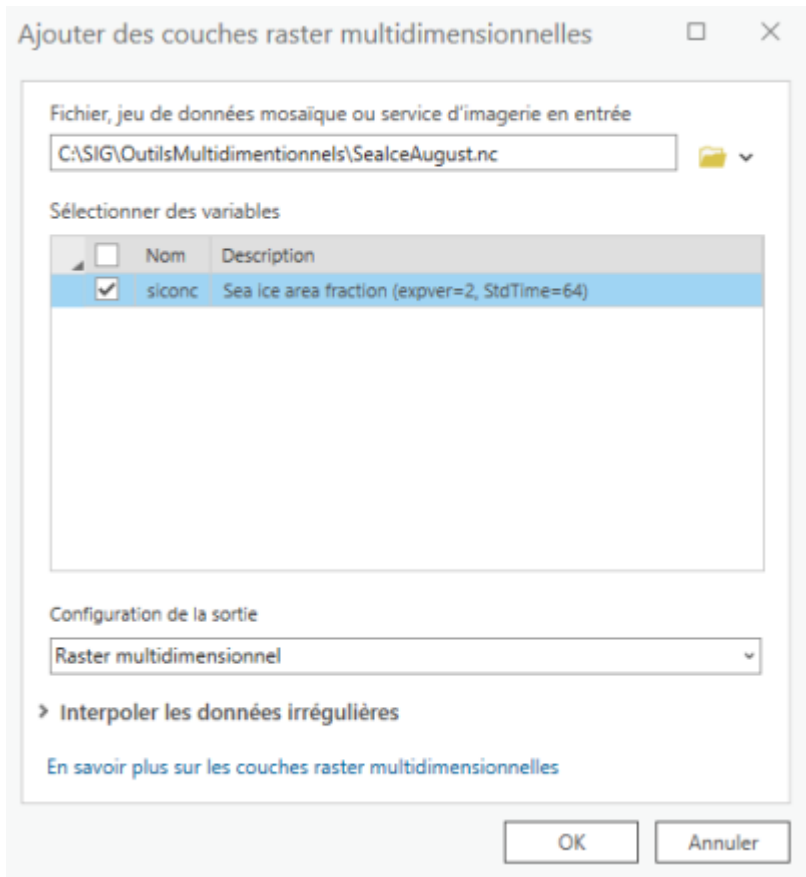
Ajouter des couches raster multidimensionnelles

Fichier, jeu de données mosaïque ou service d'imagerie en entrée

C:\SIG\OutilsMultidimentionnels\SeaIceAugust.nc

Sélectionner des variables

| | Nom | Description |
|---|---|---|
| ✔ | siconc | Sea ice area fraction (expver=2, StdTime=64) |

Configuration de la sortie

Raster multidimensionnel

> Interpoler les données irrégulières

En savoir plus sur les couches raster multidimensionnelles

OK

Annuler